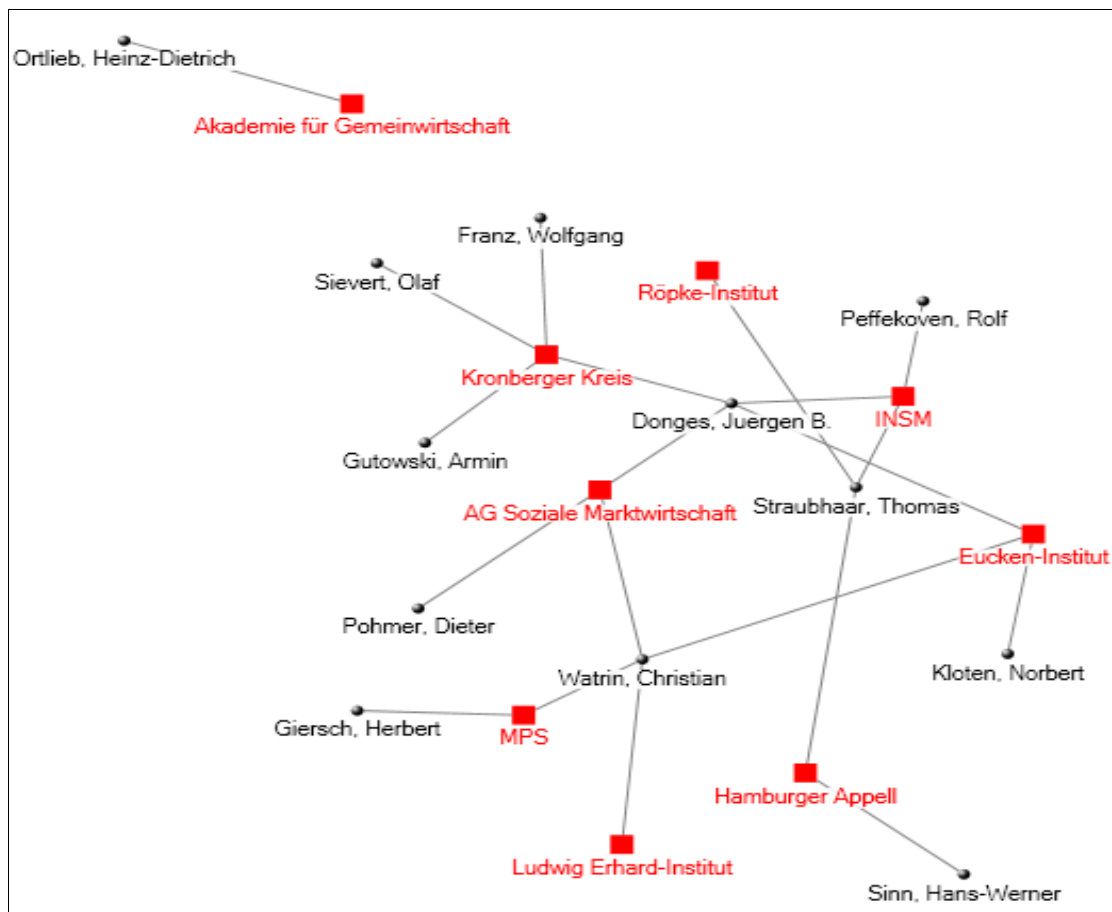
Ortlieb, Heinz-Dietrich
Akademie für Gemeinwirtschaft

Franz, Wolfgang
Sievert, Olaf
Röpke-Institut
Peffekoven, Rolf
Kronberger Kreis
INSM
Donges, Juergen B.
Gutowski, Armin
AG Soziale Marktwirtschaft
Straubhaar, Thomas
Eucken-Institut
Pohmer, Dieter
Watrin, Christian
Kloten, Norbert
Giersch, Herbert
MPS
Hamburger Appell
Ludwig Erhard-Institut
Sinn, Hans-Werner